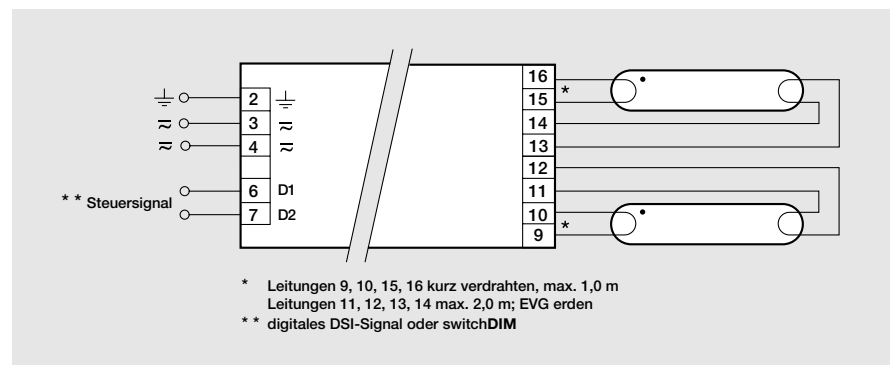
⏚ 2 ⏚
≈ 3 ≈
≈ 4 ≈
* * Steuersignal 6 D1
7 D2

16
* 15
14
13
12
11
10
* 9

* Leitungen 9, 10, 15, 16 kurz verdrahten, max. 1,0 m
Leitungen 11, 12, 13, 14 max. 2,0 m; EVG erden
* * digitales DSI-Signal oder switch**DIM**